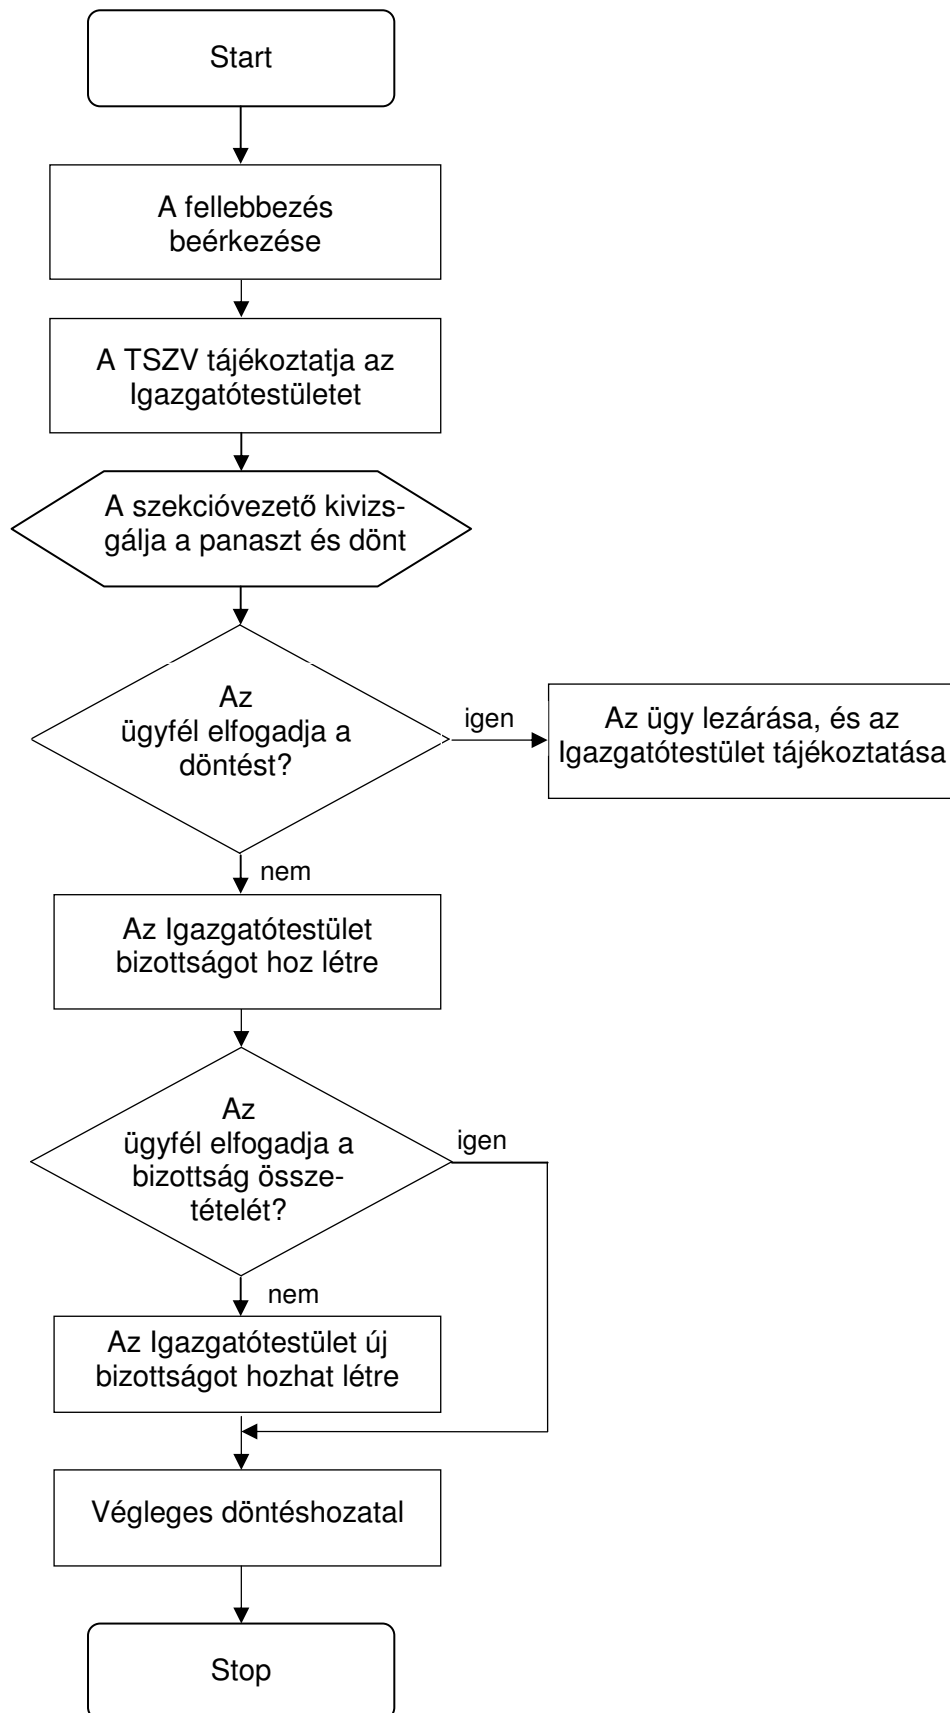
Start

A fellebbezés beérkezése

A TSZV tájékoztatja az Igazgatótestületet

A szekcióvezető kivizsgálja a panaszt és dönt

Az ügyfél elfogadja a döntést?

igen

Az ügy lezárása, és az Igazgatótestület tájékoztatása

nem

Az Igazgatótestület bizottságot hoz létre

Az ügyfél elfogadja a bizottság összetételét?

igen

nem

Az Igazgatótestület új bizottságot hozhat létre

Végleges döntéshozatal

Stop